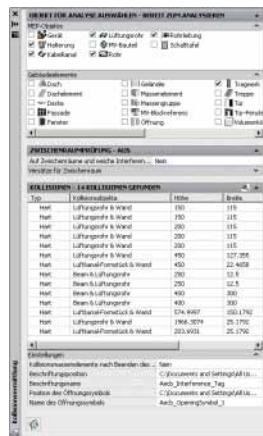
OBJEKT FÜR ANALYSE AUSWÄHLEN - ERSTE ZIPPLANUNGSFORM

MEP-Objekte

Gerät
Luftungsrohr
Rohrleitung
Halterung
MV-Bauteil
Schaltplan
Kabelkanal
Rohr

Gebäudeelemente

Dach
Gelände
Tragwerk
Dachelement
Massenelement
Treppe
Decke
Massengruppe
Tür
Fassade
MV-Bauteil
Tür-Fenster
Fenster
Öffnung
Volumenkörper

ZWISCHENRAUMPRÜFUNG - AUS

Auf Zwischenräume und weiche Interferen... Nein
Versätze für Zwischenräume

KOLLISIONEN - 14 KOLLISIONEN GEFUNDEN

| Typ | Kollisionsobjekte | Höhe | Breite |
|---|---|---|---|
| Hart | Luftungsrohr & Wand | 350 | 115 |
| Hart | Luftungsrohr & Wand | 350 | 115 |
| Hart | Luftungsrohr & Wand | 200 | 115 |
| Hart | Luftungsrohr & Wand | 200 | 115 |
| Hart | Luftungsrohr & Wand | 450 | 127.355 |
| Hart | LuftkanalFormstück & Wand | 450 | 22.4658 |
| Hart | Beam & Luftungsrohr | 250 | 12.5 |
| Hart | Beam & Luftungsrohr | 250 | 12.5 |
| Hart | Beam & Luftungsrohr | 400 | 300 |
| Hart | Beam & Luftungsrohr | 400 | 300 |
| Hart | LuftkanalFormstück & Wand | 574.9997 | 150.1792 |
| Hart | Luftungsrohr & Wand | 1968.3574 | 25.1792 |
| Hart | LuftkanalFormstück & Wand | 203.9331 | 25.1792 |

Einstellungen

Kollisionsmarkierelemente nach Beenden des ... Nein
Beschriftungsstil C:\Documents and Settings\All Us...
Beschriftungsname Aecb_Interference_Tag
Position des Öffnungssymbols C:\Documents and Settings\All Us...
Name des Öffnungssymbols Aecb_OpeningSymbol_1

Kollisionserkennung